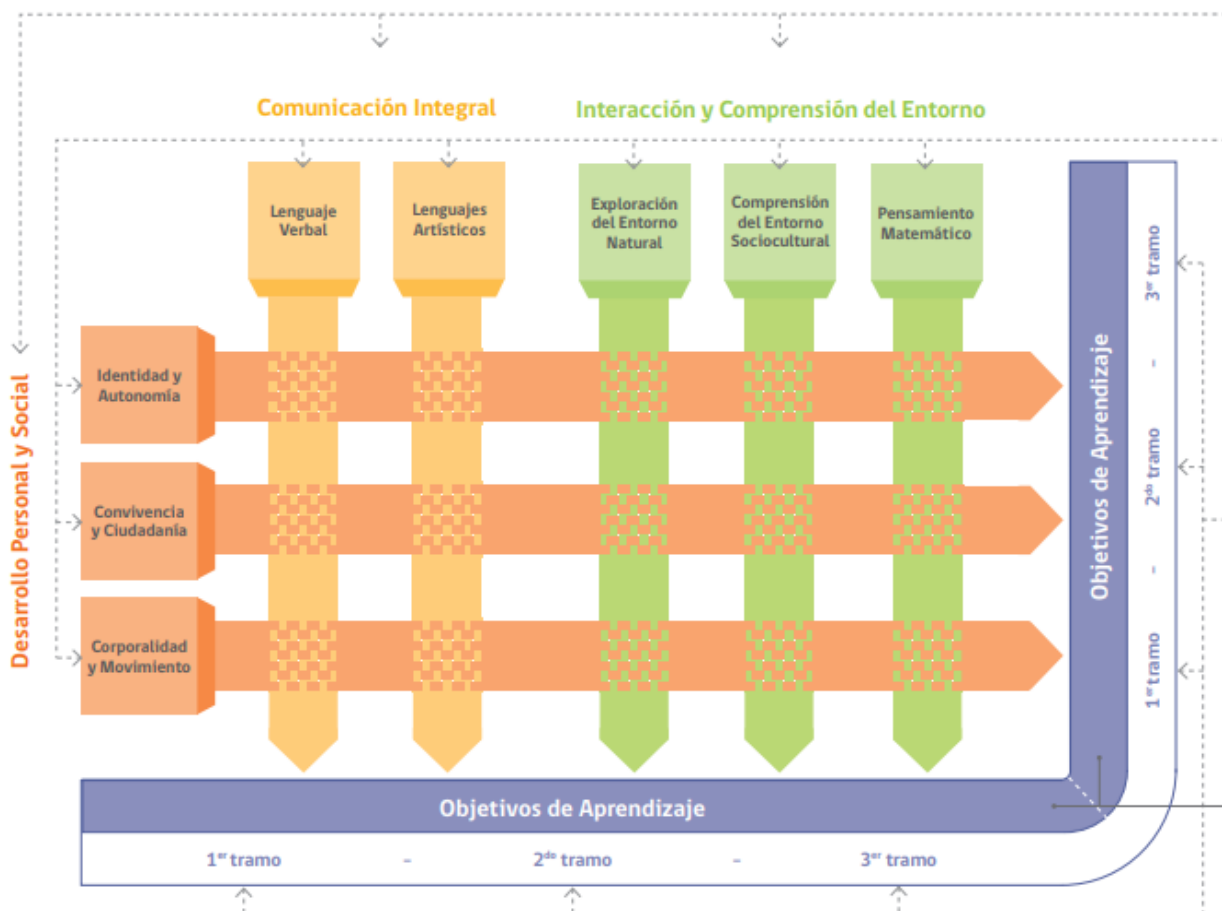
Comunicación Integral

Interacción y Comprensión del Entorno

Lenguaje Verbal

Lenguajes Artísticos

Exploración del Entorno Natural

Comprensión del Entorno Sociocultural

Pensamiento Matemático

Desarrollo Personal y Social

Identidad y Autonomía

Convivencia y Ciudadanía

Corporalidad y Movimiento

Objetivos de Aprendizaje

3$^{er}$ tramo - 2$^{do}$ tramo - 1$^{er}$ tramo

Objetivos de Aprendizaje

1$^{er}$ tramo - 2$^{do}$ tramo - 3$^{er}$ tramo